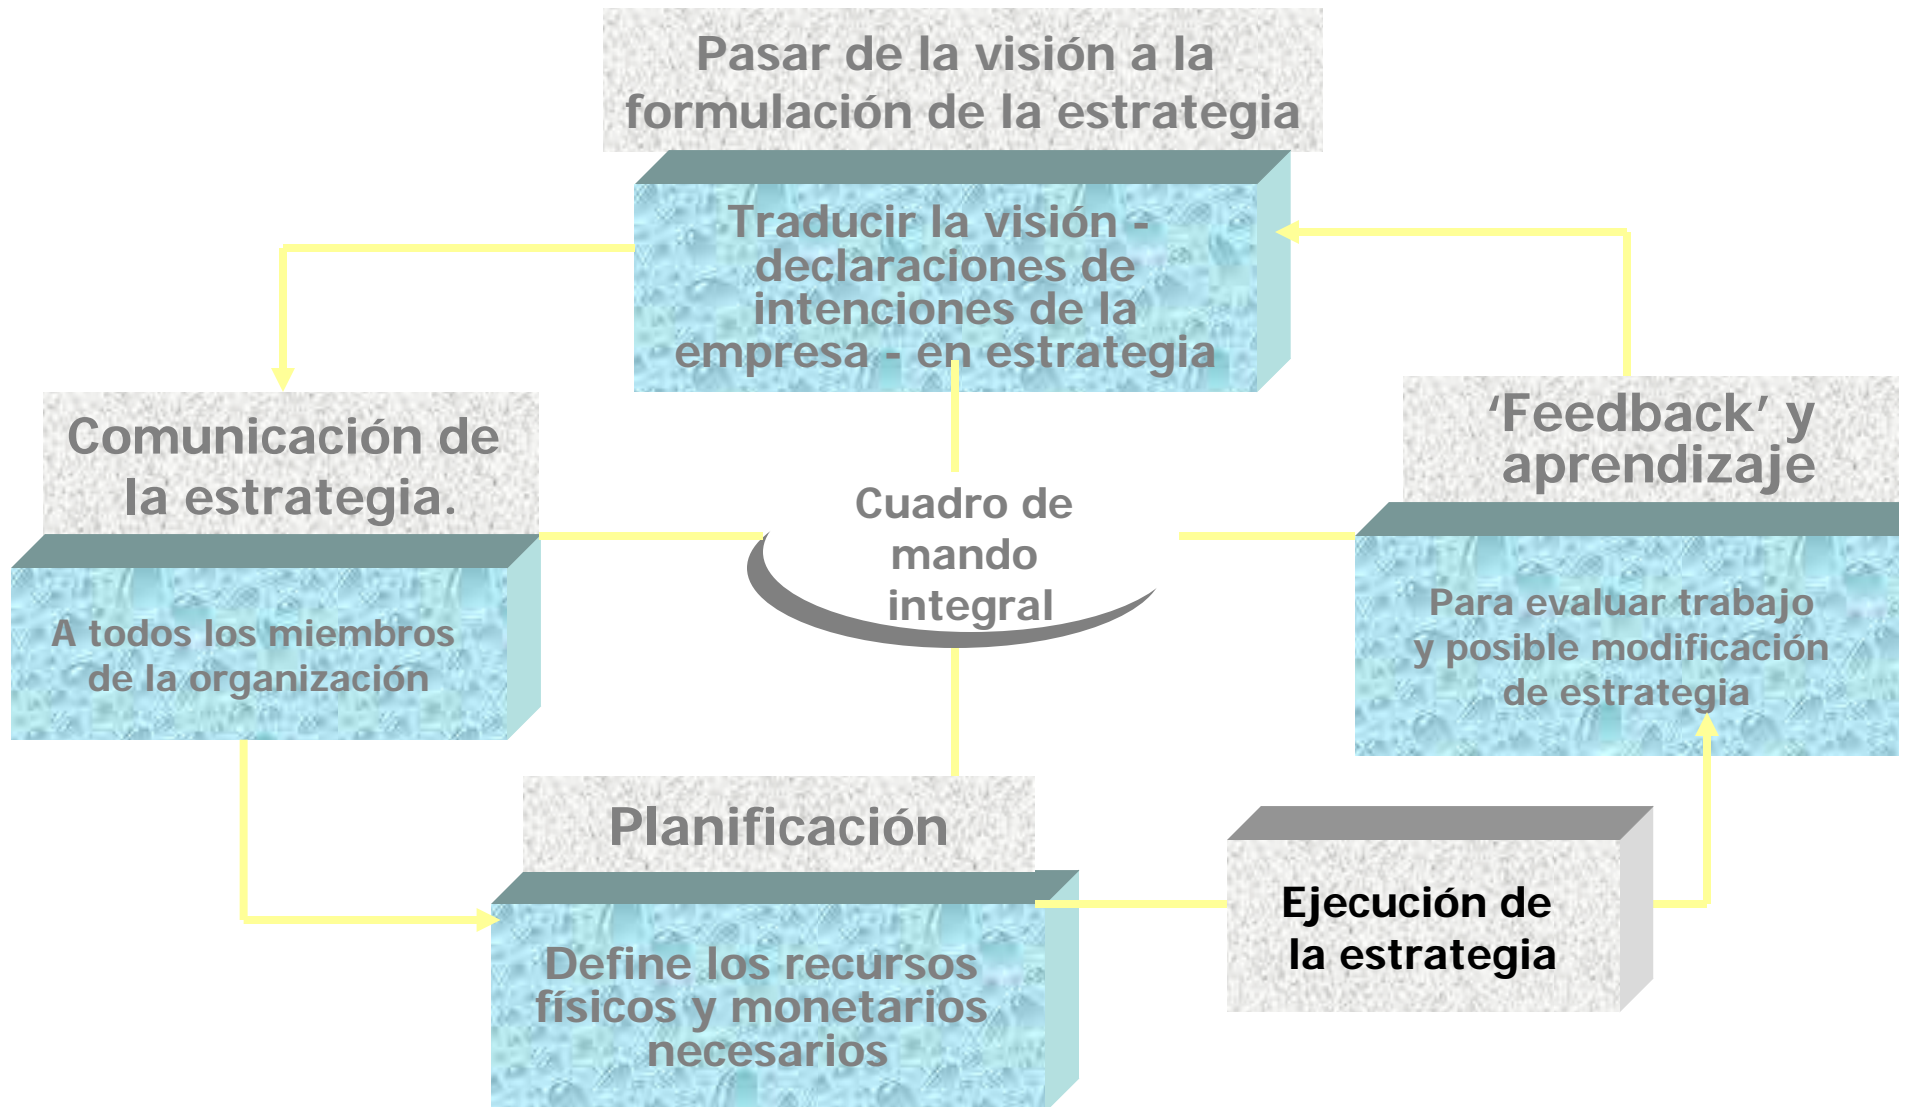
Pasar de la visión a la formulación de la estrategia

Traducir la visión - declaraciones de intenciones de la empresa - en estrategia

Comunicación de la estrategia.

A todos los miembros de la organización

Cuadro de mando integral

'Feedback' y aprendizaje

Para evaluar trabajo y posible modificación de estrategia

Planificación

Define los recursos físicos y monetarios necesarios

Ejecución de la estrategia